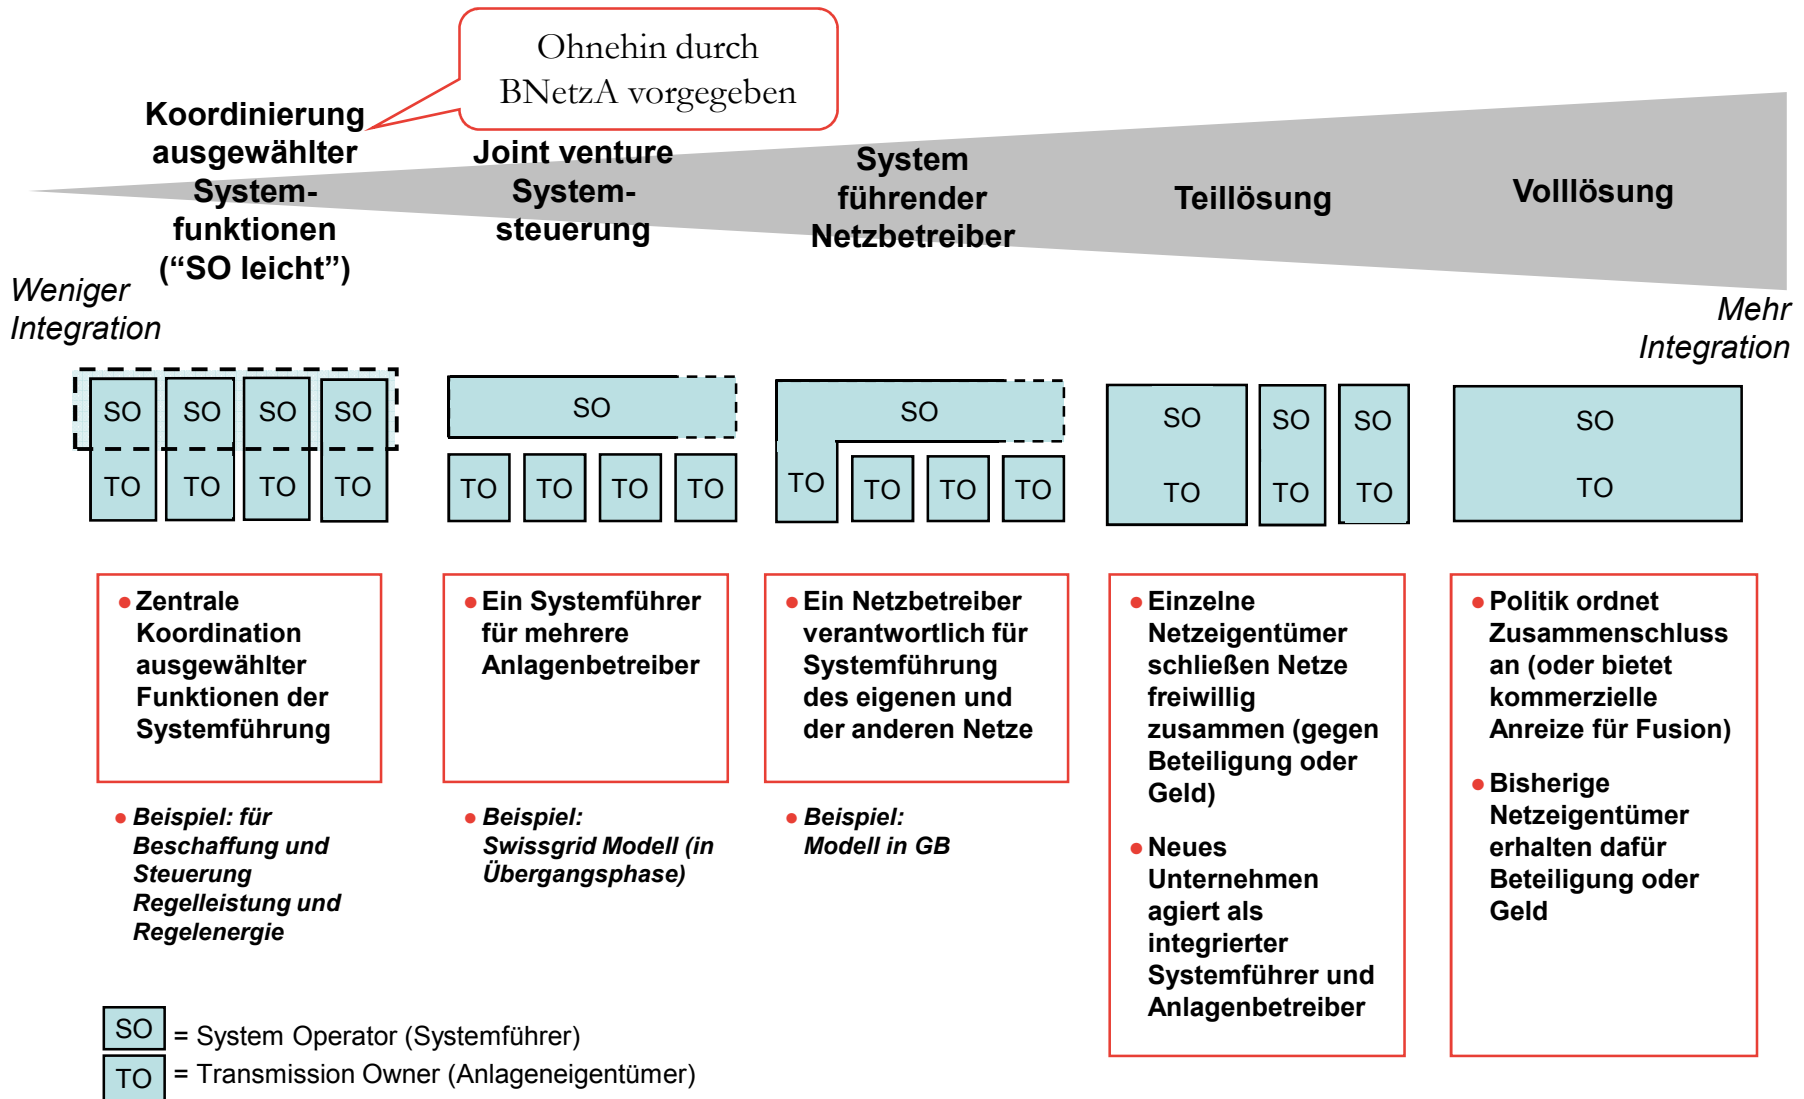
Ohnehin durch BNetzA vorgegeben

Koordinierung ausgewählter System-funktionen ("SO leicht")

Joint venture System-steuerung

System führender Netzbetreiber

Teillösung

Volllösung

Weniger Integration

Mehr Integration

SO SO SO SO
TO TO TO TO

SO
TO TO TO TO

SO
TO TO TO TO

SO SO SO
TO TO TO

SO
TO

• Zentrale Koordination ausgewählter Funktionen der Systemführung

• Ein Systemführer für mehrere Anlagenbetreiber

• Ein Netzbetreiber verantwortlich für Systemführung des eigenen und der anderen Netze

• Einzelne Netzeigentümer schließen Netze freiwillig zusammen (gegen Beteiligung oder Geld)

• Neues Unternehmen agiert als integrierter Systemführer und Anlagenbetreiber

• Politik ordnet Zusammenschluss an (oder bietet kommerzielle Anreize für Fusion)

• Bisherige Netzeigentümer erhalten dafür Beteiligung oder Geld

• Beispiel: für Beschaffung und Steuerung Regelleistung und Regelenergie

• Beispiel: Swissgrid Modell (in Übergangsphase)

• Beispiel: Modell in GB

SO = System Operator (Systemführer)
TO = Transmission Owner (Anlageneigentümer)